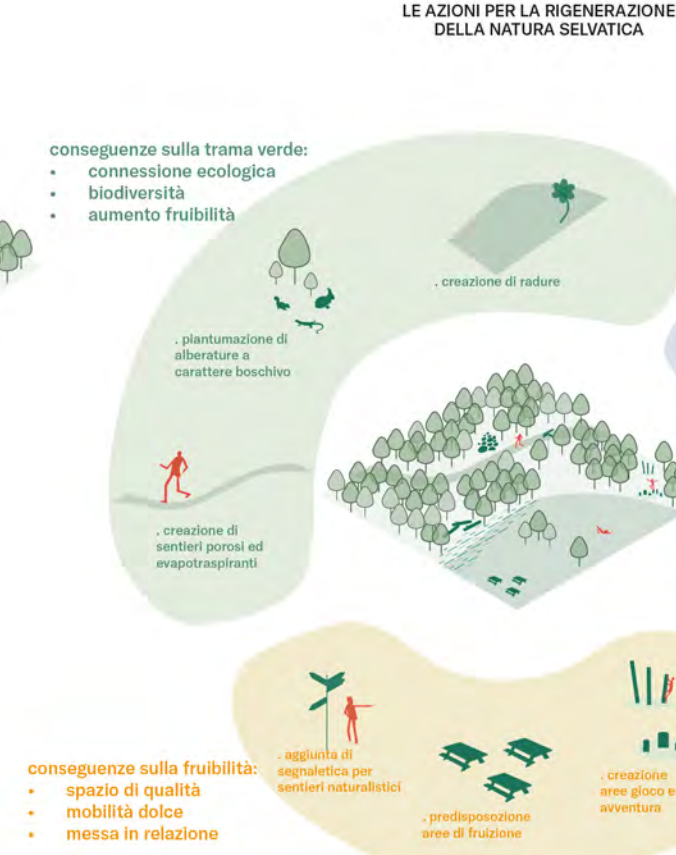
LE AZIONI PER LA RIGENERAZIONE
DELLA NATURA SELVATICA

conseguenze sulla trama verde:
• connessione ecologica
• biodiversità
• aumento fruibilità

. creazione di radure

. piantumazione di alberature a carattere boschivo

. creazione di sentieri porosi ed evapotraspiranti

. aggiunta di segnaletica per sentieri naturalistici

. predisposozione aree di fruizione

. creazione aree gioco e avventura

conseguenze sulla fruibilità:
• spazio di qualità
• mobilità dolce
• messa in relazione